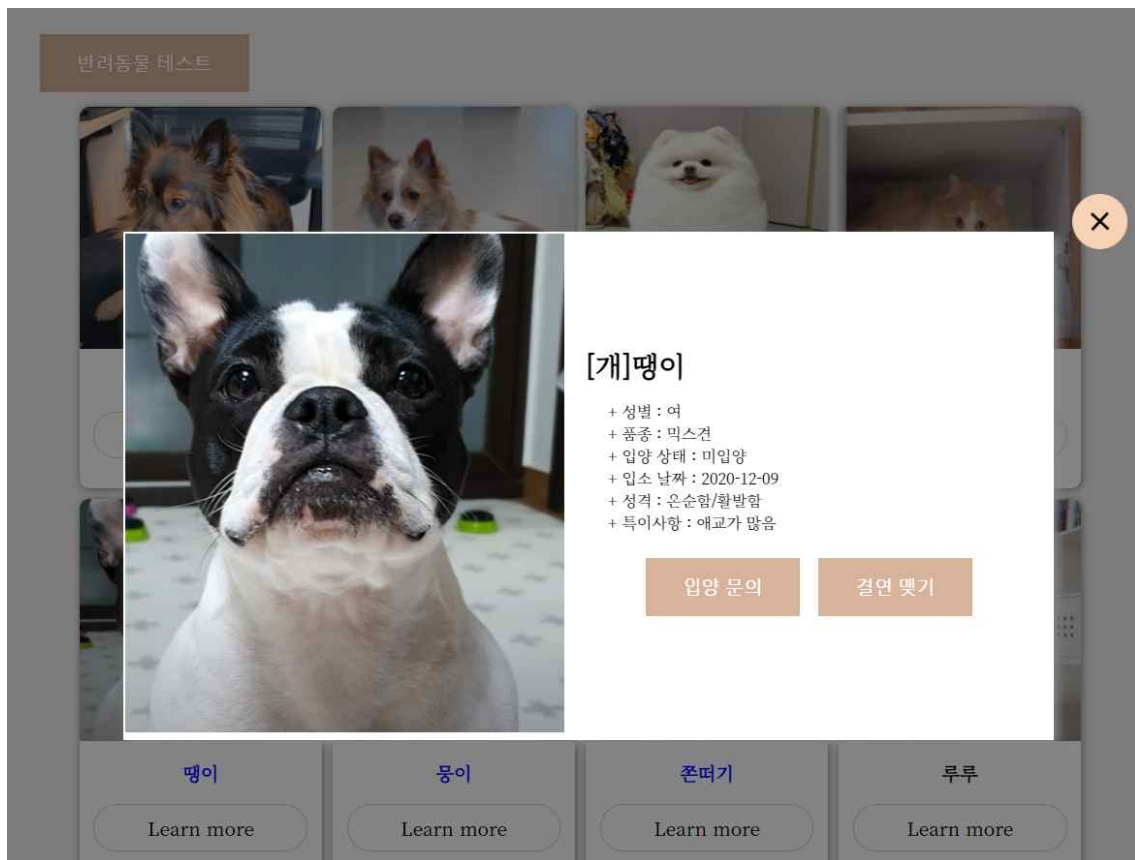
반려동물 테스트

×

[개]땡이

+ 성별 : 여
+ 품종 : 믹스견
+ 입양 상태 : 미입양
+ 입소 날짜 : 2020-12-09
+ 성격 : 온순함/활발함
+ 특이사항 : 애교가 많음

입양 문의

결연 맺기

땡이

Learn more

뭉이

Learn more

쫀떠기

Learn more

루루

Learn more